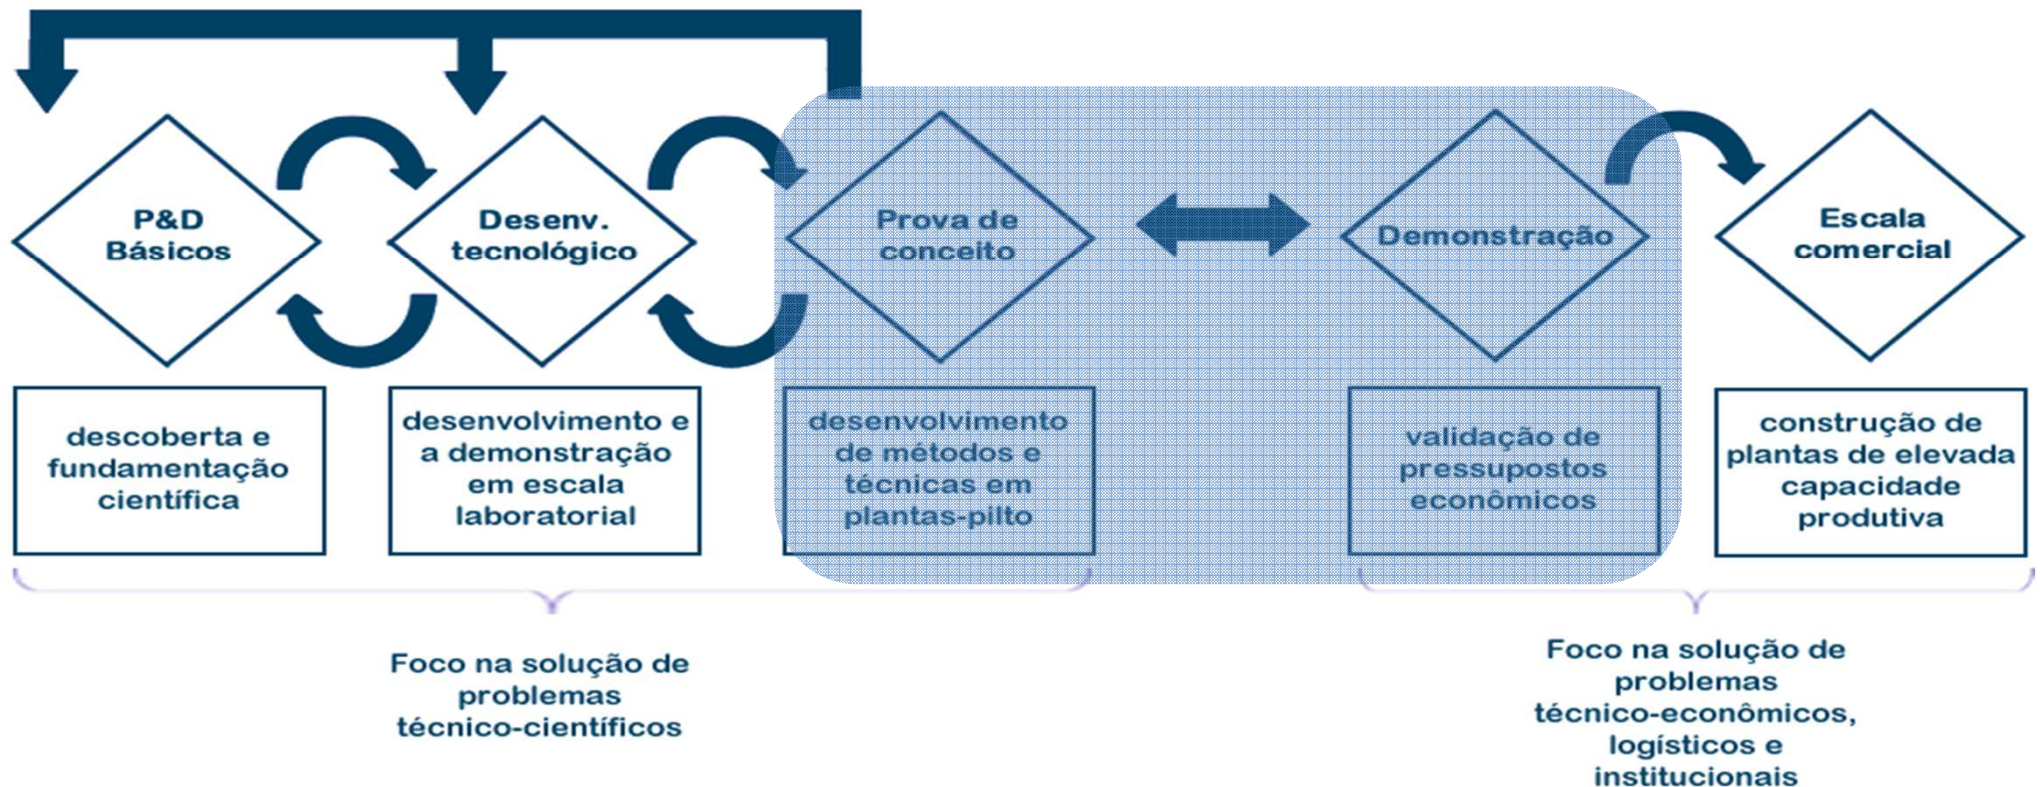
P&D Básicos

Desenv. tecnológico

Prova de conceito

Demonstração

Escala comercial

descoberta e fundamentação científica

desenvolvimento e a demonstração em escala laboratorial

desenvolvimento de métodos e técnicas em plantas-pilto

validação de pressupostos econômicos

construção de plantas de elevada capacidade produtiva

Foco na solução de problemas técnico-científicos

Foco na solução de problemas técnico-econômicos, logísticos e institucionais